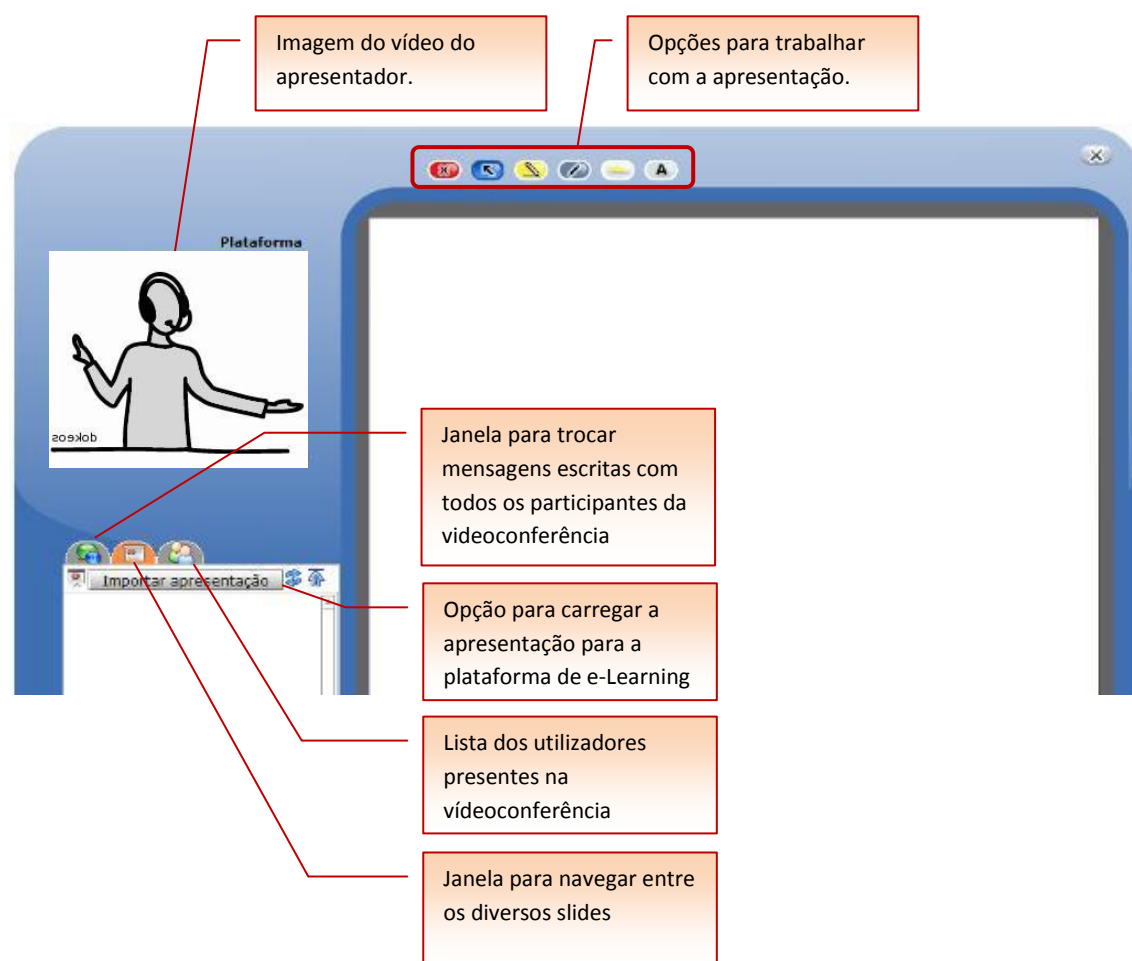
Imagem do vídeo do apresentador.

Opções para trabalhar com a apresentação.

Plataforma

dokeos

Janela para trocar mensagens escritas com todos os participantes da videoconferência

Importar apresentação

Opção para carregar a apresentação para a plataforma de e-Learning

Lista dos utilizadores presentes na vídeoconferência

Janela para navegar entre os diversos slides